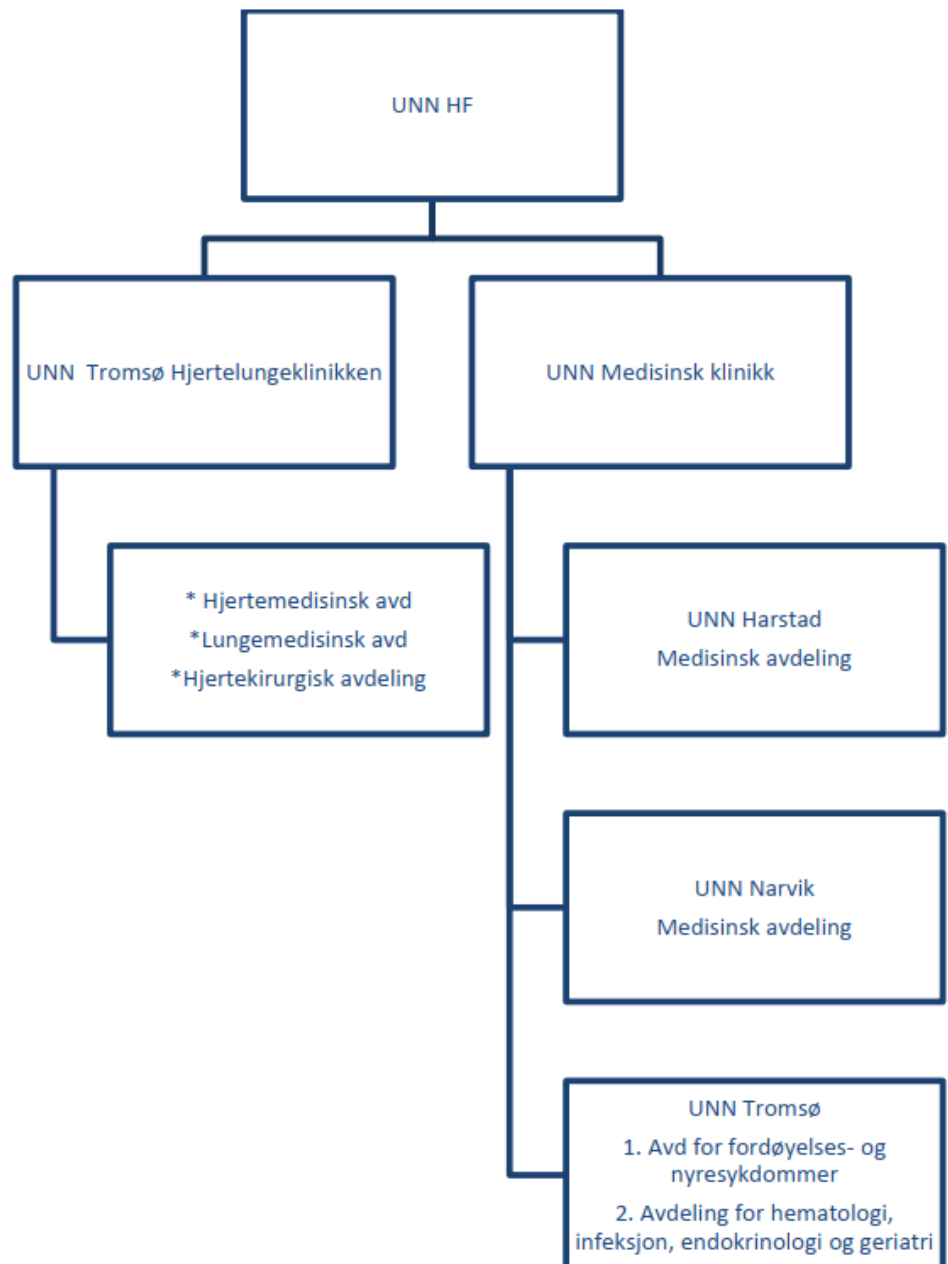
UNN HF

UNN Tromsø Hjertelungeklinikken

UNN Medisinsk klinikk

* Hjertemedisinsk avd
*Lungemedisinsk avd
*Hjertekirurgisk avdeling

UNN Harstad
Medisinsk avdeling

UNN Narvik
Medisinsk avdeling

UNN Tromsø
1. Avd for fordøyelses- og nyresykdommer
2. Avdeling for hematologi, infeksjon, endokrinologi og geriatri